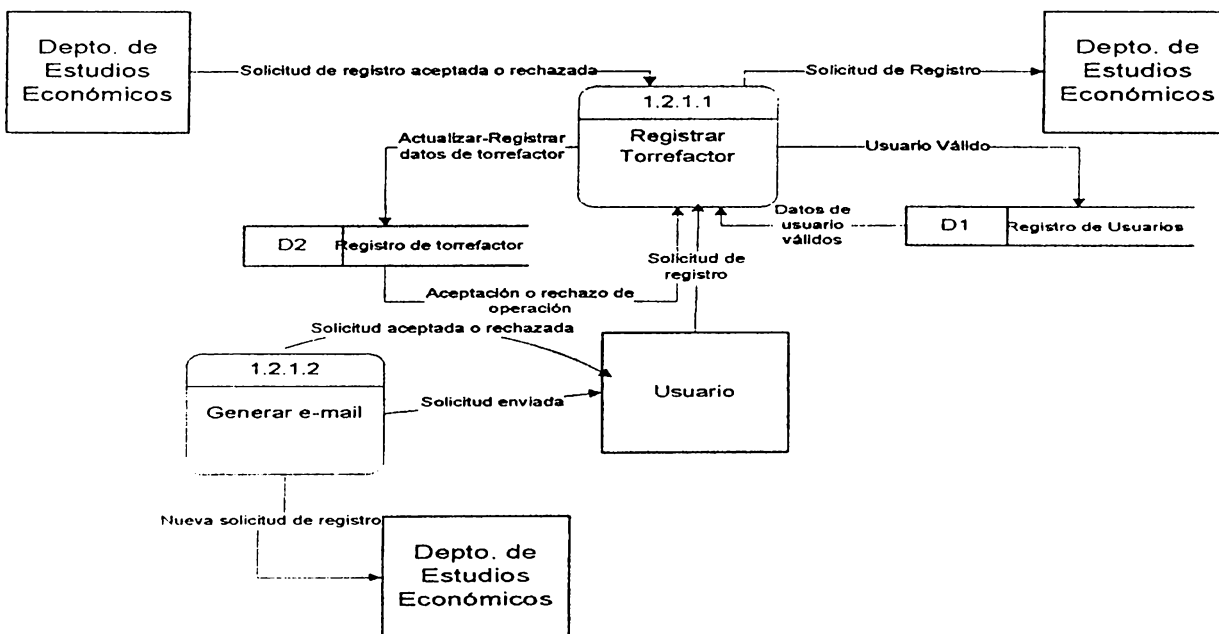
Depto. de Estudios Económicos

Solicitud de registro aceptada o rechazada

1.2.1.1

Registrar Torrefactor

Solicitud de Registro

Depto. de Estudios Económicos

Actualizar-Registrar datos de torrefactor

Usuario Válido

Datos de usuario válidos

D1

Registro de Usuarios

D2

Registro de torrefactor

Solicitud de registro

Aceptación o rechazo de operación

Solicitud aceptada o rechazada

1.2.1.2

Generar e-mail

Solicitud enviada

Usuario

Nueva solicitud de registro

Depto. de Estudios Económicos